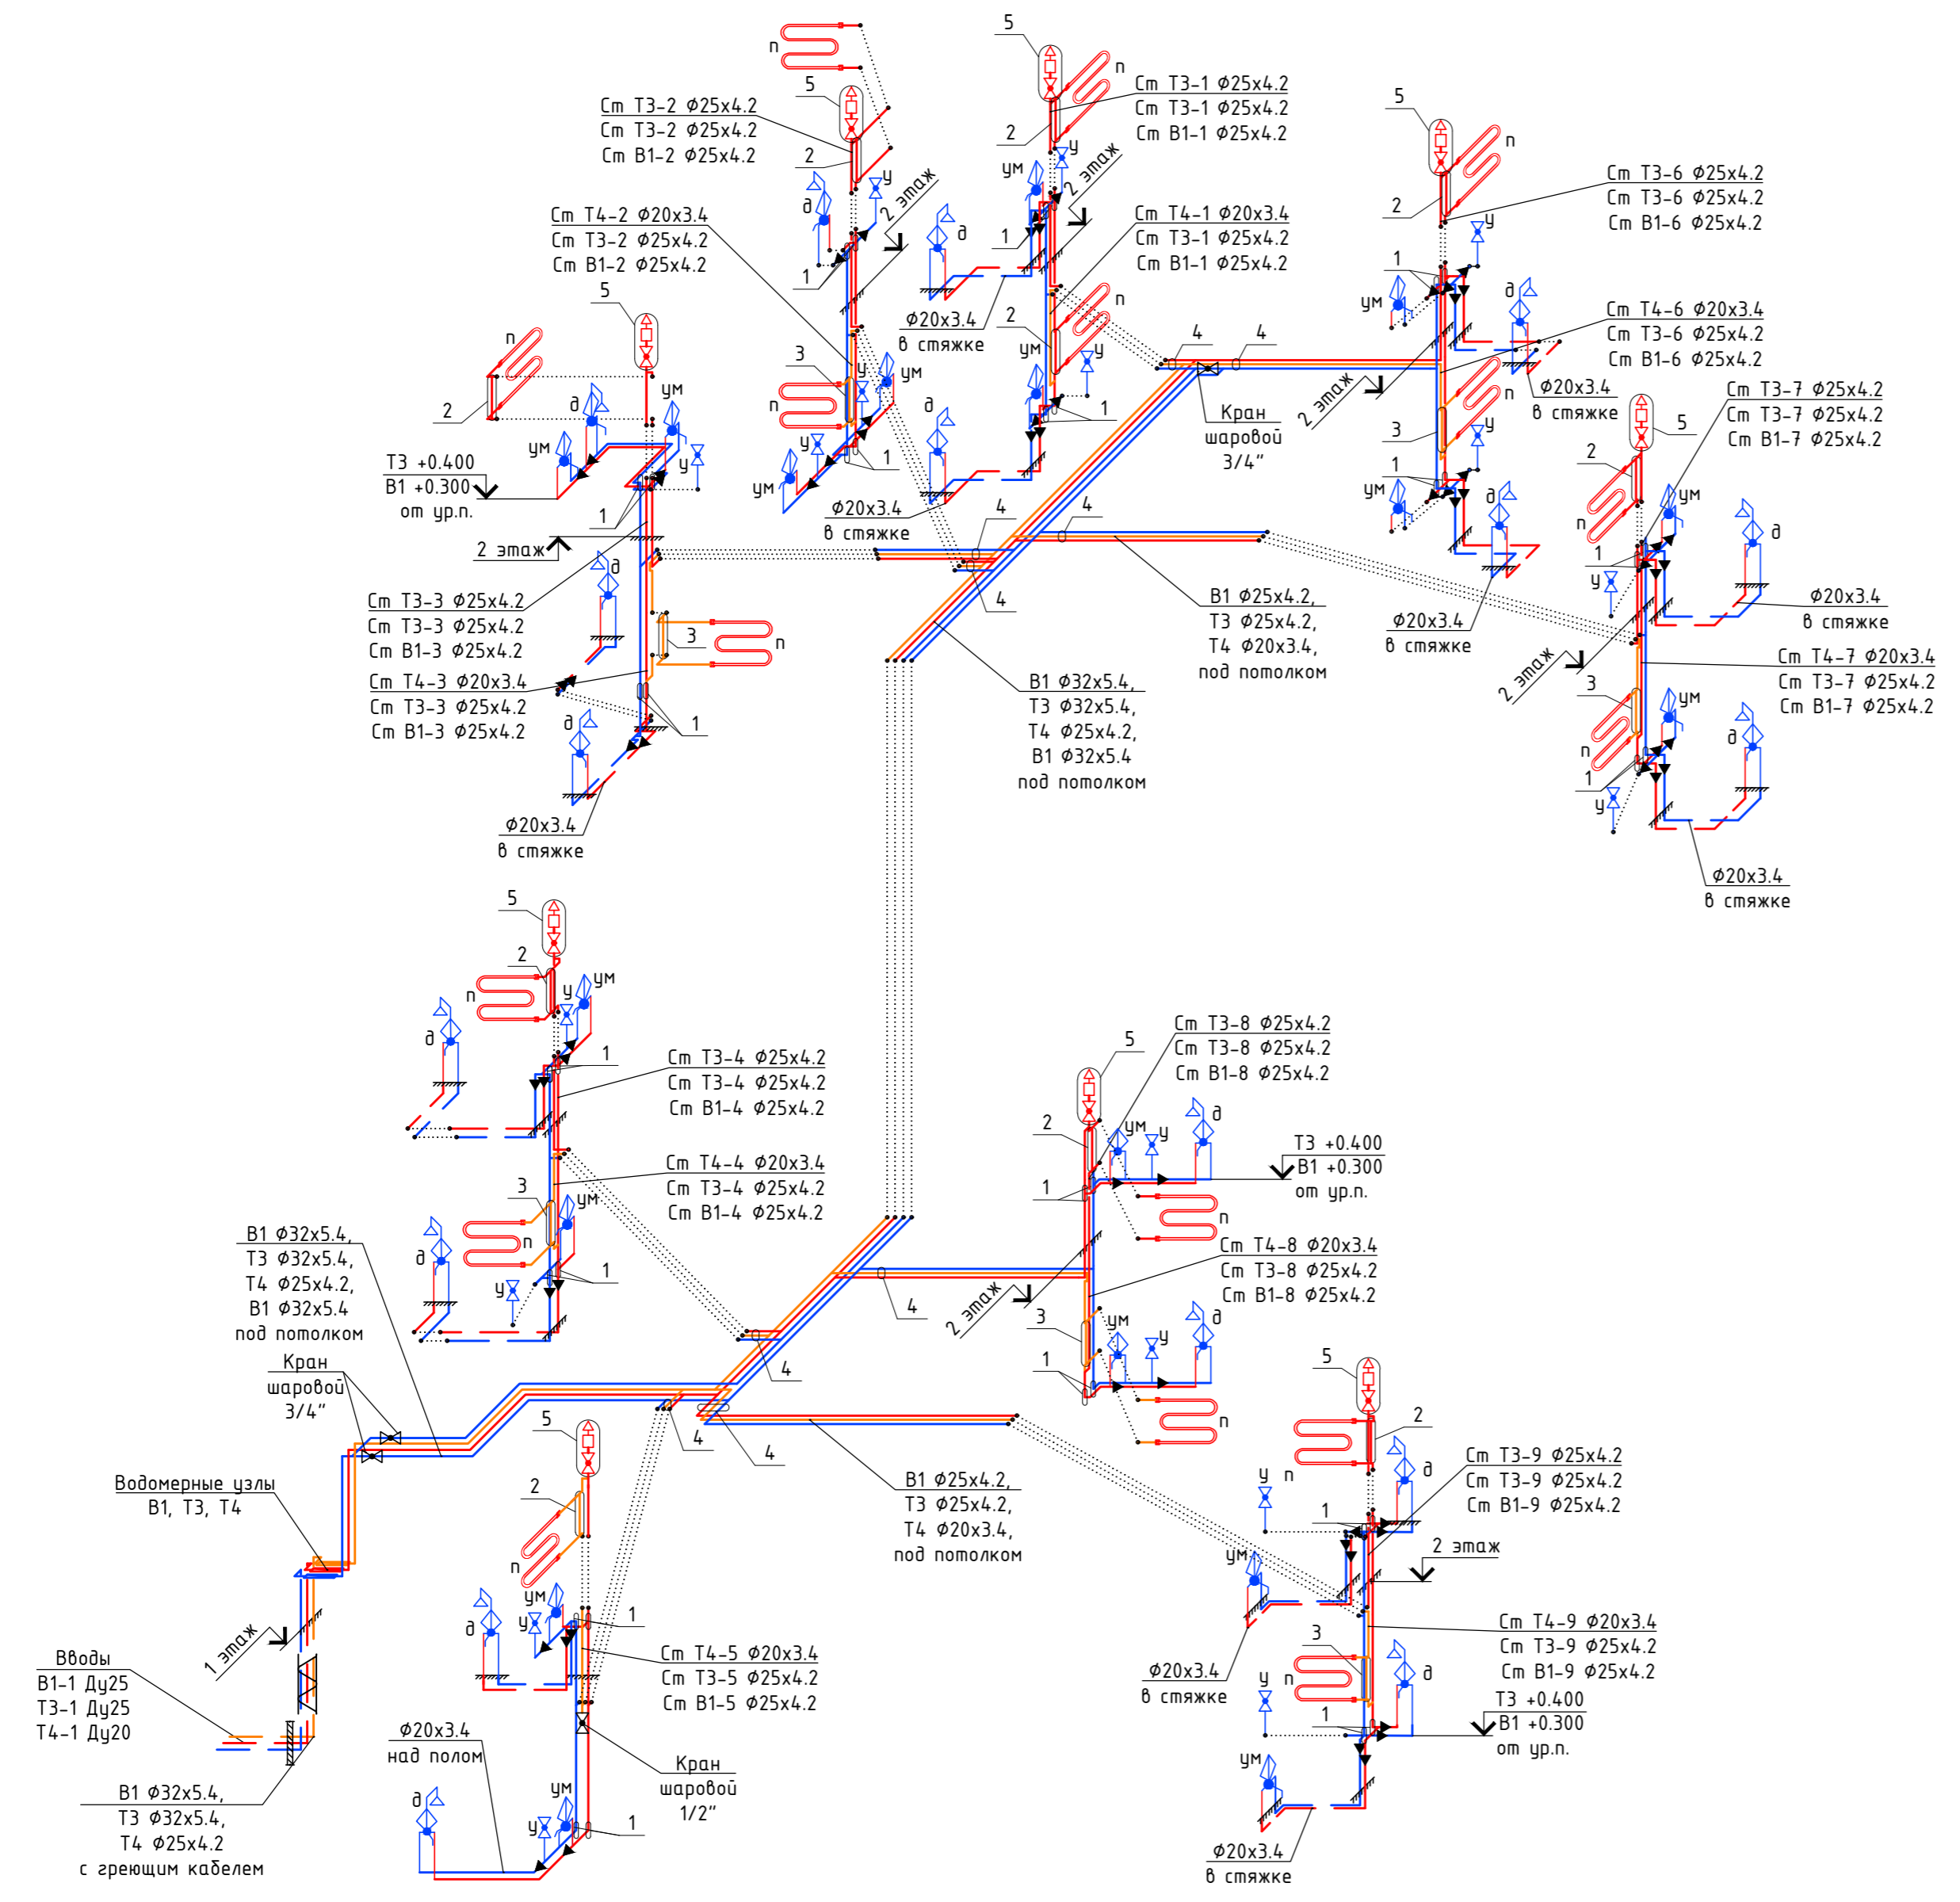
5
п
Ст Т3-2 Ф25х4.2
Ст Т3-2 Ф25х4.2
Ст В1-2 Ф25х4.2
2
д
у
2 этаж
1
Ст Т4-2 Ф20х3.4
Ст Т3-2 Ф25х4.2
Ст В1-2 Ф25х4.2

5
п
Ст Т3-1 Ф25х4.2
Ст Т3-1 Ф25х4.2
Ст В1-1 Ф25х4.2
2
ум
у
2 этаж
д
1
Ст Т4-1 Ф20х3.4
Ст Т3-1 Ф25х4.2
Ст В1-1 Ф25х4.2
Ф20х3.4
в стяжке
2
п
ум
у
1

5
п
2
Ст Т3-6 Ф25х4.2
Ст Т3-6 Ф25х4.2
Ст В1-6 Ф25х4.2
у
1
ум
д
Ст Т4-6 Ф20х3.4
Ст Т3-6 Ф25х4.2
Ст В1-6 Ф25х4.2
Ф20х3.4
в стяжке
п
3
у
1
ум
д

5
п
2
д
ум
Т3 +0.400
В1 +0.300
от ур.п.
у
1
2 этаж
3
у
п
ум
д
у
ум
1
Ф20х3.4
в стяжке

4
4
2 этаж
Кран
шаровой
3/4"

Ст Т3-7 Ф25х4.2
Ст Т3-7 Ф25х4.2
Ст В1-7 Ф25х4.2
5
2
п
ум
д
1
у
Ф20х3.4
в стяжке
Ф20х3.4
в стяжке
2 этаж
Ст Т4-7 Ф20х3.4
Ст Т3-7 Ф25х4.2
Ст В1-7 Ф25х4.2
3
ум
д
п
1
у
Ф20х3.4
в стяжке

Ст Т3-3 Ф25х4.2
Ст Т3-3 Ф25х4.2
Ст В1-3 Ф25х4.2
д
3
п
Ст Т4-3 Ф20х3.4
Ст Т3-3 Ф25х4.2
Ст В1-3 Ф25х4.2
1
д
Ф20х3.4
в стяжке

4
4
4
В1 Ф25х4.2,
Т3 Ф25х4.2,
Т4 Ф20х3.4,
под потолком
В1 Ф32х5.4,
Т3 Ф32х5.4,
Т4 Ф25х4.2,
В1 Ф32х5.4
под потолком

5
2
п
у
ум
д
1
Ст Т3-4 Ф25х4.2
Ст Т3-4 Ф25х4.2
Ст В1-4 Ф25х4.2
Ст Т4-4 Ф20х3.4
Ст Т3-4 Ф25х4.2
Ст В1-4 Ф25х4.2
3
ум
д
п
у
1

Ст Т3-8 Ф25х4.2
Ст Т3-8 Ф25х4.2
Ст В1-8 Ф25х4.2
5
2
ум
у
д
Т3 +0.400
В1 +0.300
от ур.п.
1
п
Ст Т4-8 Ф20х3.4
Ст Т3-8 Ф25х4.2
Ст В1-8 Ф25х4.2
2 этаж
4
3
ум
у
д
1
п

В1 Ф32х5.4,
Т3 Ф32х5.4,
Т4 Ф25х4.2,
В1 Ф32х5.4
под потолком
Кран
шаровой
3/4"
4
4
4
Водомерные узлы
В1, Т3, Т4
1 этаж
Вводы
В1-1 Ду25
Т3-1 Ду25
Т4-1 Ду20
В1 Ф32х5.4,
Т3 Ф32х5.4,
Т4 Ф25х4.2
с греющим кабелем

5
2
п
ум
у
д
1
Ст Т4-5 Ф20х3.4
Ст Т3-5 Ф25х4.2
Ст В1-5 Ф25х4.2
Ф20х3.4
над полом
Кран
шаровой
1/2"
ум
д
у
1

В1 Ф25х4.2,
Т3 Ф25х4.2,
Т4 Ф20х3.4,
под потолком

5
2
у
п
д
Ст Т3-9 Ф25х4.2
Ст Т3-9 Ф25х4.2
Ст В1-9 Ф25х4.2
1
2 этаж
ум
Ст Т4-9 Ф20х3.4
Ст Т3-9 Ф25х4.2
Ст В1-9 Ф25х4.2
3
Ф20х3.4
в стяжке
у
п
д
1
Т3 +0.400
В1 +0.300
от ур.п.
ум
Ф20х3.4
в стяжке